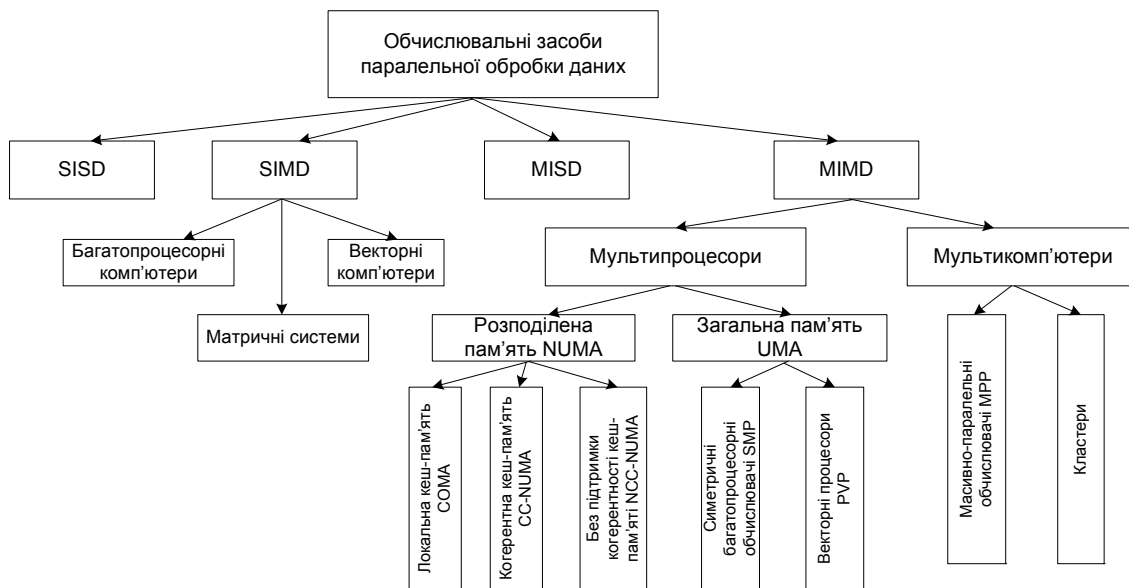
Обчислювальні засоби паралельної обробки даних

SISD

SIMD

MISD

MIMD

Багатопроцесорні комп'ютери

Матричні системи

Векторні комп'ютери

Мультипроцесори

Мультикомп'ютери

Розподілена пам'ять NUMA

Загальна пам'ять UMA

Локальна кеш-пам'ять COMA

Когерентна кеш-пам'ять CC-NUMA

Без підтримки когерентності кеш-пам'яті NCC-NUMA

Симетричні багатопроцесорні обчислювачі SMP

Векторні процесори PVP

Масивно-паралельні обчислювачі MPP

Кластери